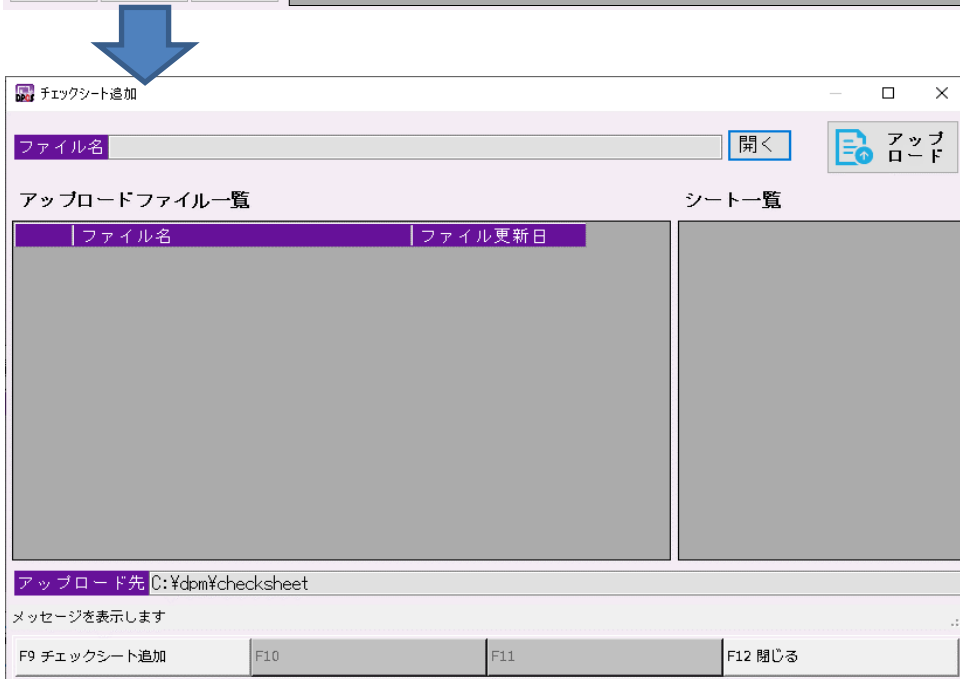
チェックシート追加

ファイル名

開く

アップロード

アップロードファイル一覧

シート一覧

| | ファイル名 | ファイル更新日 |
|---|---|---|

アップロード先 C:¥dpm¥checksheet

メッセージを表示します

F9 チェックシート追加

F10

F11

F12 閉じる